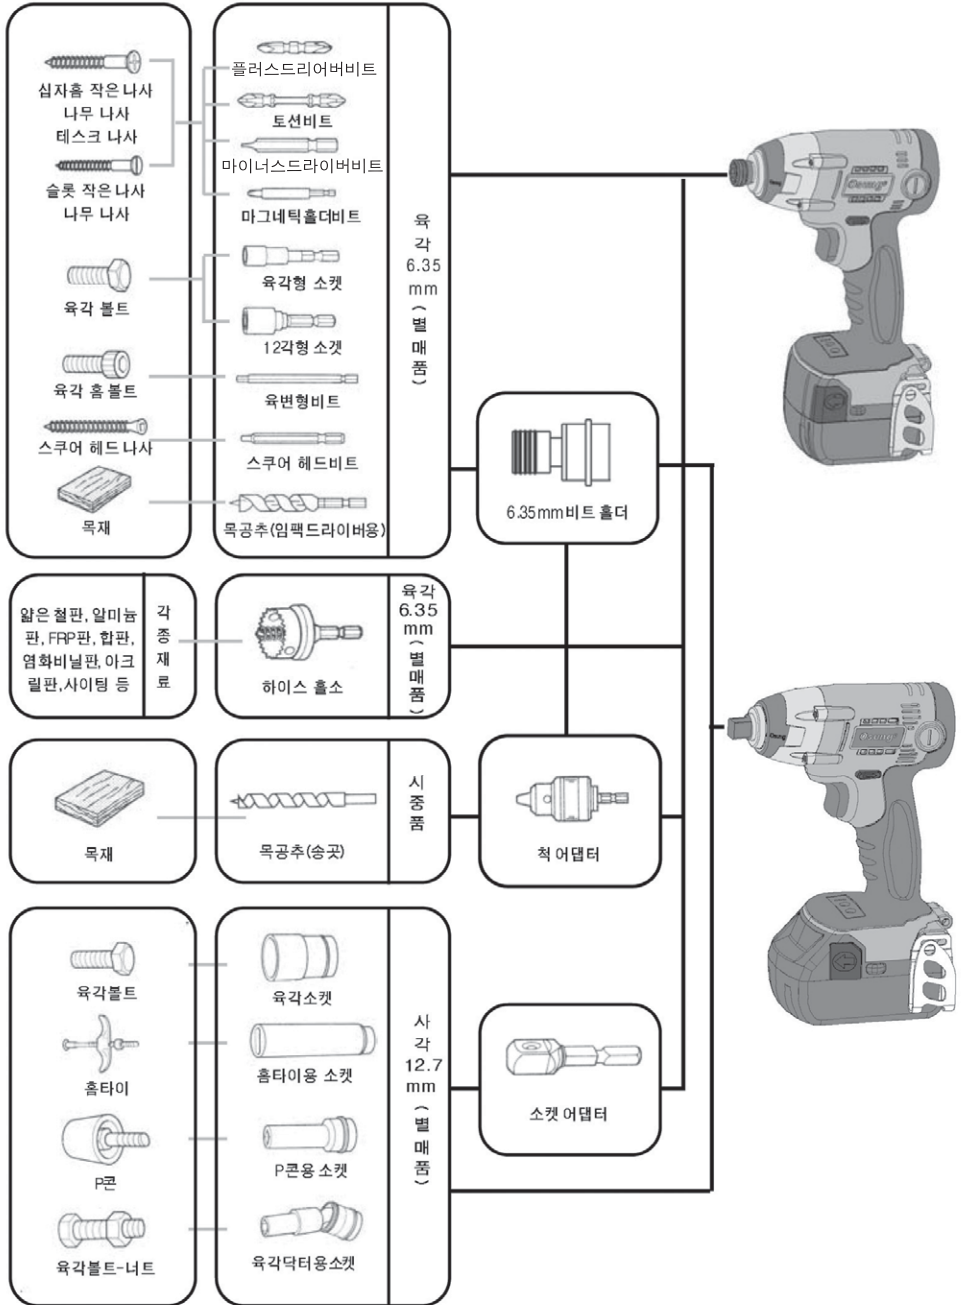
십자홈 작은 나사
나무 나사
테스크 나사
슬롯 작은 나사
나무 나사
육각 볼트
육각 홈 볼트
스쿠어 헤드 나사
목재

플러스드리어버비트
토션비트
마이너스드라이버비트
마그네틱홀더비트
육각형 소켓
12각형 소겟
육변형비트
스쿠어 헤드비트
목공추(임팩드라이버용)

육각 6.35 mm (별매품)

6.35mm비트 홀더

얇은 철판, 알미늄판, FRP판, 합판, 염화비닐판, 아크릴판, 사이딩 등

각종재료

하이스 홀소

육각 6.35 mm (별매품)

목재

목공추(송곳)

시중품

척 어댑터

육각볼트
홈타이
P콘
육각볼트-너트

육각소켓
홈타이용 소켓
P콘용 소켓
육각닥터용소켓

사각 12.7 mm (별매품)

소켓 어댑터